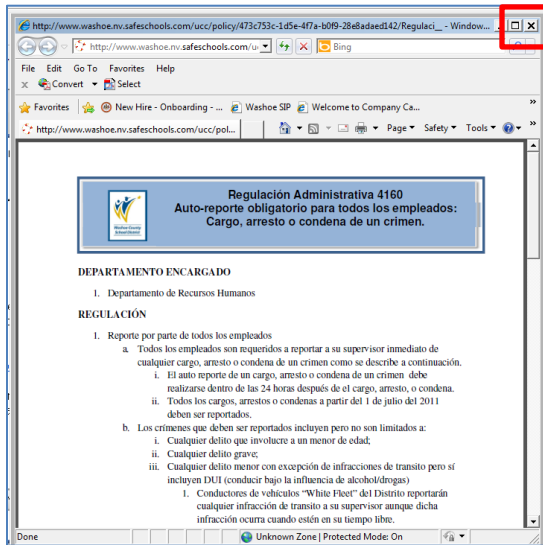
http://www.washoe.nv.safeschools.com/ucc/policy/473c753c-1d5e-4f7a-b0f9-28e8adaed142/Regulaci_ - Window...

http://www.washoe.nv.safeschools.com/u

Bing

File Edit Go To Favorites Help

Convert Select

Favorites New Hire - Onboarding - ... Washoe SIP Welcome to Company Ca...

http://www.washoe.nv.safeschools.com/ucc/pol...

Page Safety Tools

Washoe County School District

Regulación Administrativa 4160
Auto-reporte obligatorio para todos los empleados:
Cargo, arresto o condena de un crimen.

DEPARTAMENTO ENCARGADO

1. Departamento de Recursos Humanos

REGULACIÓN

1. Reporte por parte de todos los empleados
a. Todos los empleados son requeridos a reportar a su supervisor inmediato de cualquier cargo, arresto o condena de un crimen como se describe a continuación.
i. El auto reporte de un cargo, arresto o condena de un crimen debe realizarse dentro de las 24 horas después de el cargo, arresto, o condena.
ii. Todos los cargos, arrestos o condenas a partir del 1 de julio del 2011 deben ser reportados.
b. Los crímenes que deben ser reportados incluyen pero no son limitados a:
i. Cualquier delito que involucre a un menor de edad;
ii. Cualquier delito grave;
iii. Cualquier delito menor con excepción de infracciones de transito pero sí incluyen DUI (conducir bajo la influencia de alcohol/drogas)
1. Conductores de vehículos "White Fleet" del Distrito reportarán cualquier infracción de transito a su supervisor aunque dicha infracción ocurra cuando estén en su tiempo libre.

Done

Unknown Zone | Protected Mode: On